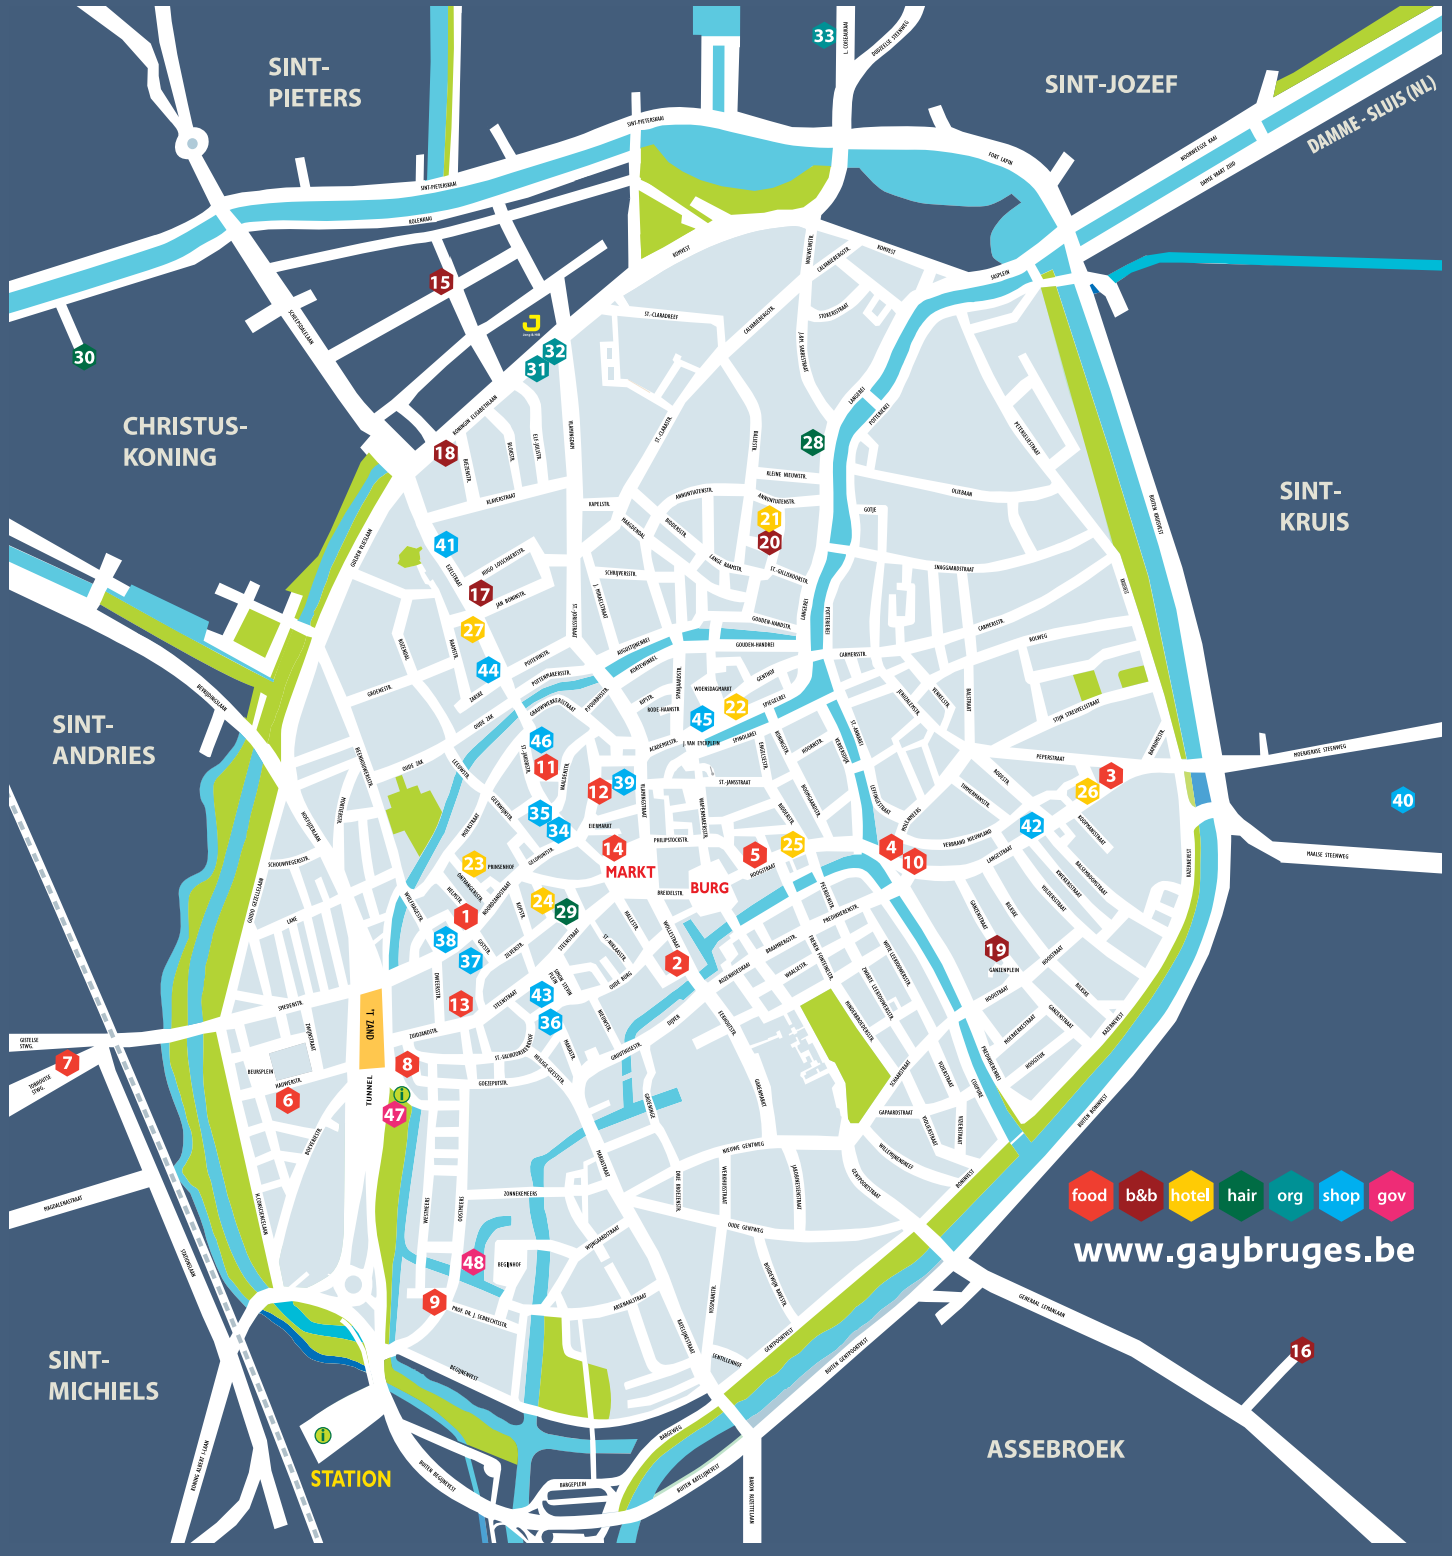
SINT-PIETERS

SINT-JOZEF

DAMME - SLUIS (NL)

CHRISTUS-KONING

SINT-KRUIS

SINT-ANDRIES

SINT-MICHIELS

ASSEBROEK

STATION

MARKT

BURG

'T ZAND

TUNNEL

33 15 30 32 31 18 28 41 21 20 17 27 44 45 22 46 11 12 39 3 26 40 35 34 42 14 5 25 4 10 23 24 29 1 38 37 2 19 43 13 36 7 8 47 6 48 9 16

food b&b hotel hair org shop gov

www.gaybruges.be